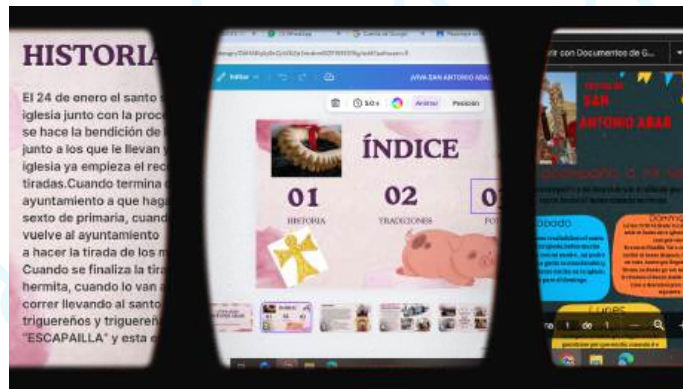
HISTORIA

El 24 de enero el santo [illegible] iglesia junto con la proc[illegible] se hace la bendición de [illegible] junto a los que le llevan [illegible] iglesia ya empieza el rec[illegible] tiradas.Cuando termina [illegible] ayuntamiento a que haga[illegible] sexto de primaria, cuand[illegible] vuelve al ayuntamiento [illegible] a hacer la tirada de los m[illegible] Cuando se finaliza la tira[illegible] hermita, cuando lo van a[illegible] correr llevando al santo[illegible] trigueñeros y triguereñ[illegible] "ESCAPAILLA" y esta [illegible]

Inicio

¡VIVA SAN ANTONIO ABAD

Animar

Posición

ÍNDICE

01
HISTORIA

02
TRADICIONES

0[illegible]
PO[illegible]

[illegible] con Documentos de G...

SAN ANTONIO ABAD

SÁBADO

DOMINGO

LUNES

1 de 1